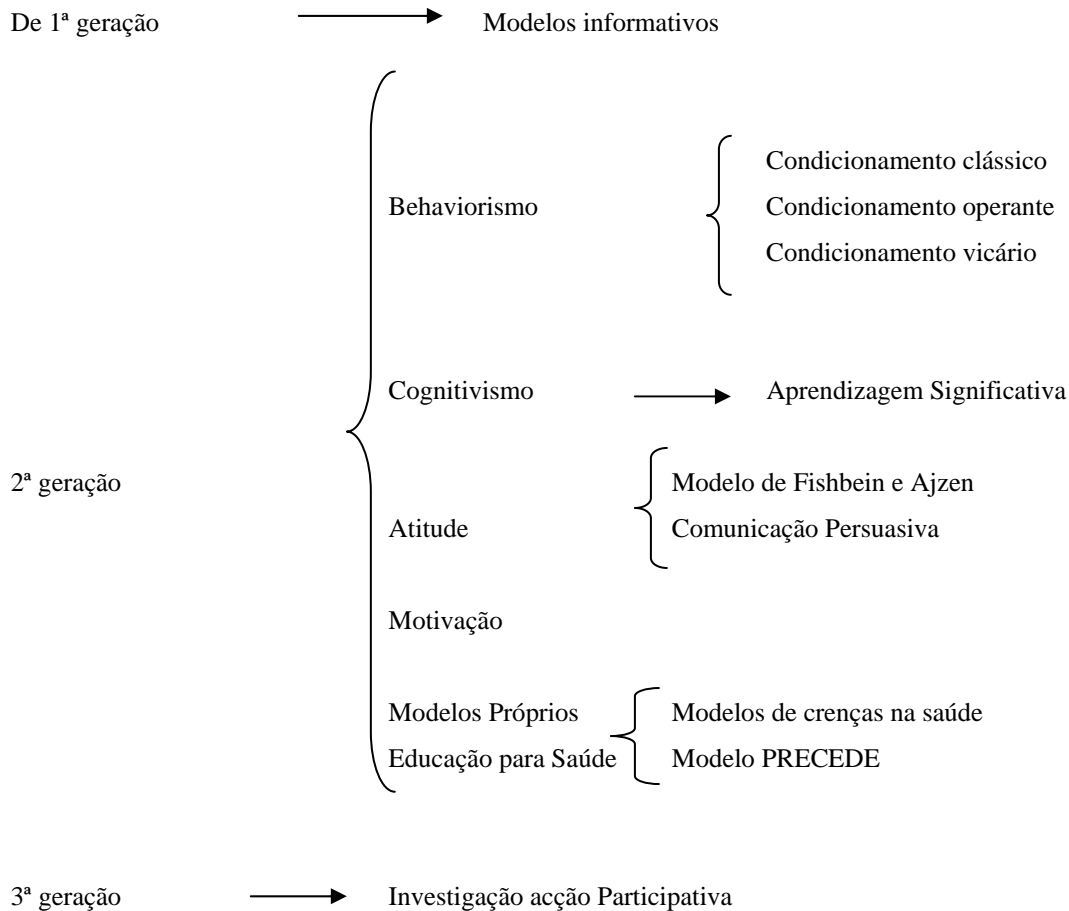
De 1ª geração → Modelos informativos

2ª geração

Behaviorismo

Condicionamento clássico

Condicionamento operante

Condicionamento vicário

Cognitivismo → Aprendizagem Significativa

Atitude

Modelo de Fishbein e Ajzen

Comunicação Persuasiva

Motivação

Modelos Próprios Educação para Saúde

Modelos de crenças na saúde

Modelo PRECEDE

3ª geração → Investigação acção Participativa